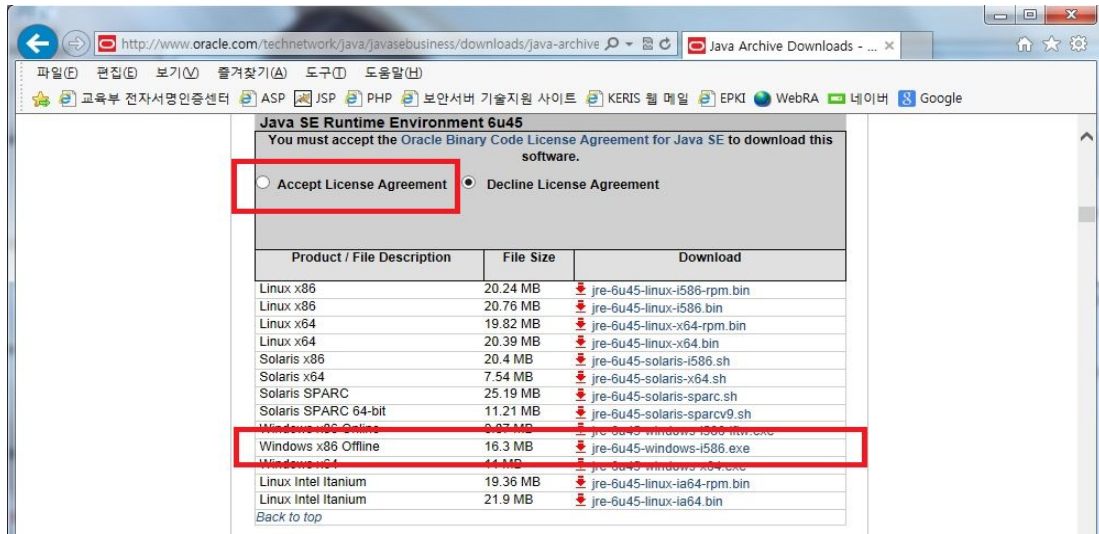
http://www.oracle.com/technetwork/java/javasebusiness/downloads/java-archive
Java Archive Downloads - ...

파일(F) 편집(E) 보기(V) 즐겨찾기(A) 도구(T) 도움말(H)

교육부 전자서명인증센터 ASP JSP PHP 보안서버 기술지원 사이트 KERIS 웹 메일 EPKI WebRA 네이버 Google

Java SE Runtime Environment 6u45

You must accept the Oracle Binary Code License Agreement for Java SE to download this software.

Accept License Agreement    Decline License Agreement

| Product / File Description | File Size | Download |
|---|---|---|
| Linux x86 | 20.24 MB | jre-6u45-linux-i586-rpm.bin |
| Linux x86 | 20.76 MB | jre-6u45-linux-i586.bin |
| Linux x64 | 19.82 MB | jre-6u45-linux-x64-rpm.bin |
| Linux x64 | 20.39 MB | jre-6u45-linux-x64.bin |
| Solaris x86 | 20.4 MB | jre-6u45-solaris-i586.sh |
| Solaris x64 | 7.54 MB | jre-6u45-solaris-x64.sh |
| Solaris SPARC | 25.19 MB | jre-6u45-solaris-sparc.sh |
| Solaris SPARC 64-bit | 11.21 MB | jre-6u45-solaris-sparcv9.sh |
| Windows x86 Online | 0.87 MB | jre-6u45-windows-i586-iftw.exe |
| Windows x86 Offline | 16.3 MB | jre-6u45-windows-i586.exe |
| Windows x64 | 11 MB | jre-6u45-windows-x64.exe |
| Linux Intel Itanium | 19.36 MB | jre-6u45-linux-ia64-rpm.bin |
| Linux Intel Itanium | 21.9 MB | jre-6u45-linux-ia64.bin |

Back to top